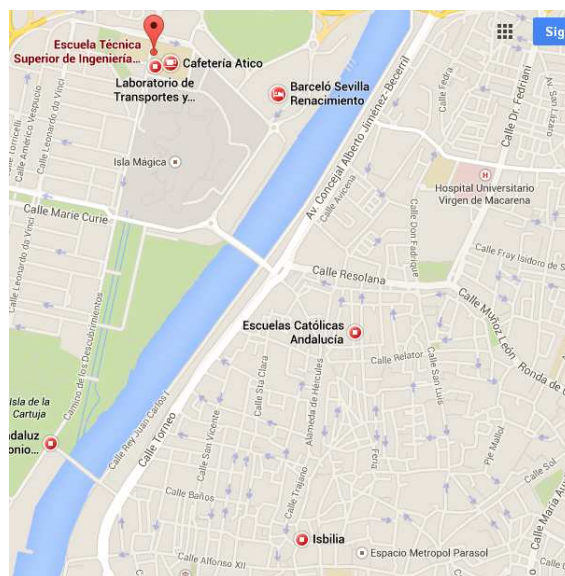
Escuela Técnica Superior de Ingeniería...
Cafetería Atico
Laboratorio de Transportes y...
Barceló Sevilla Renacimiento
Sig
Calle Torricelli
Calle Américo Vespucio
Calle Leonardo da Vinci
Isla Mágica
Av. Concejal Alberto Jiménez - Becerril
Calle Dr. Fedriani
Hospital Universitario Virgen de Macarena
Calle Marie Curie
Calle Leonardo da Vinci
Calle Don Fadrique
Calle Fray Isidoro de S
Calle Resolana
Camino de los Descubrimientos
Escuelas Católicas Andalucía
Calle Muñoz León
Ronda de
Calle Relator
Calle San Luis
Isla de la Cartuja
Calle Rey Juan Carlos I
Calle Torneo
Calle Sta Clara
Calle San Vicente
Alameda de Hércules
Feria
Pje Mallol
Calle Baños
Calle Trajano
Calle María Au
ndaluz
onio...
Isbilia
Espacio Metropol Parasol
Calle Alfonso XII